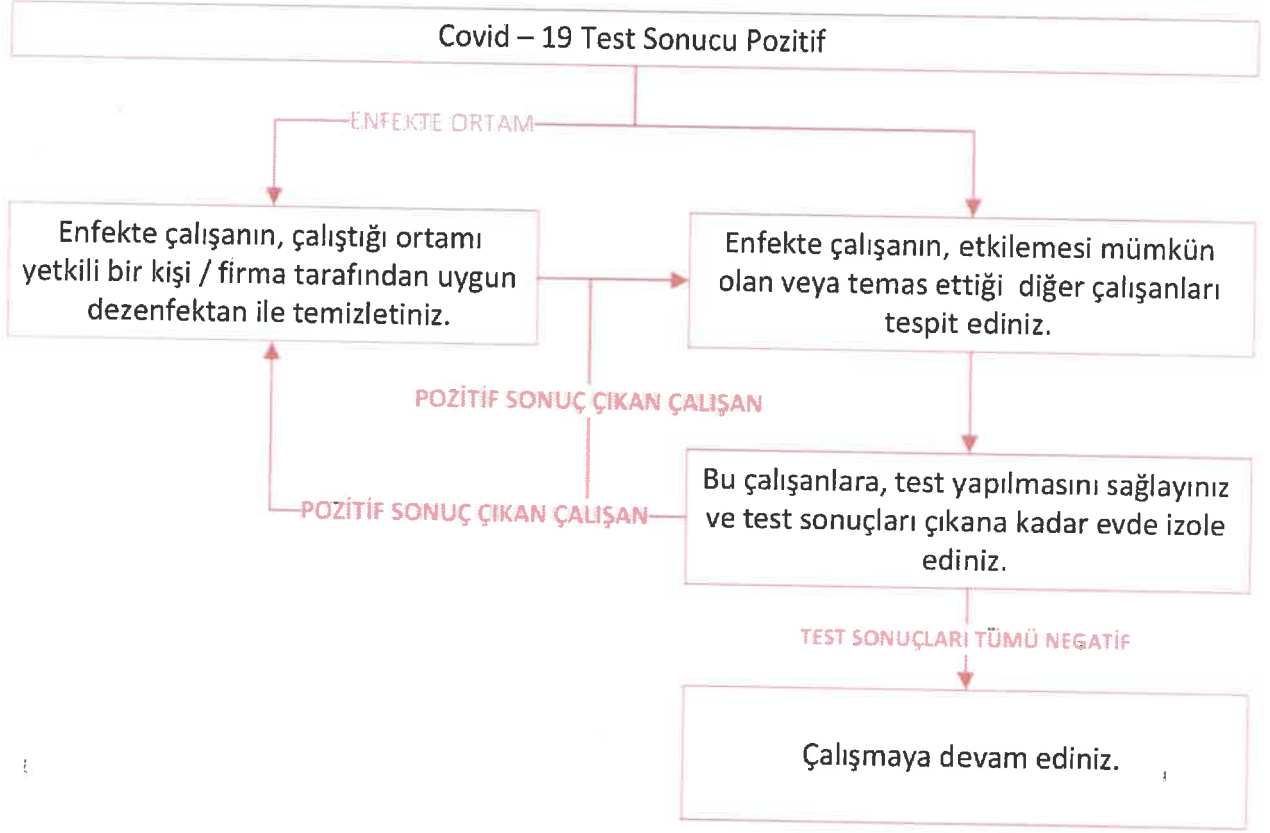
Covid – 19 Test Sonucu Pozitif

ENFEKTE ORTAM

Enfekte çalışanın, çalıştığı ortamı yetkili bir kişi / firma tarafından uygun dezenfektan ile temizletiniz.

Enfekte çalışanın, etkilemesi mümkün olan veya temas ettiği diğer çalışanları tespit ediniz.

POZİTİF SONUÇ ÇIKAN ÇALIŞAN

POZİTİF SONUÇ ÇIKAN ÇALIŞAN

Bu çalışanlara, test yapılmasını sağlayınız ve test sonuçları çıkana kadar evde izole ediniz.

TEST SONUÇLARI TÜMÜ NEGATİF

Çalışmaya devam ediniz.